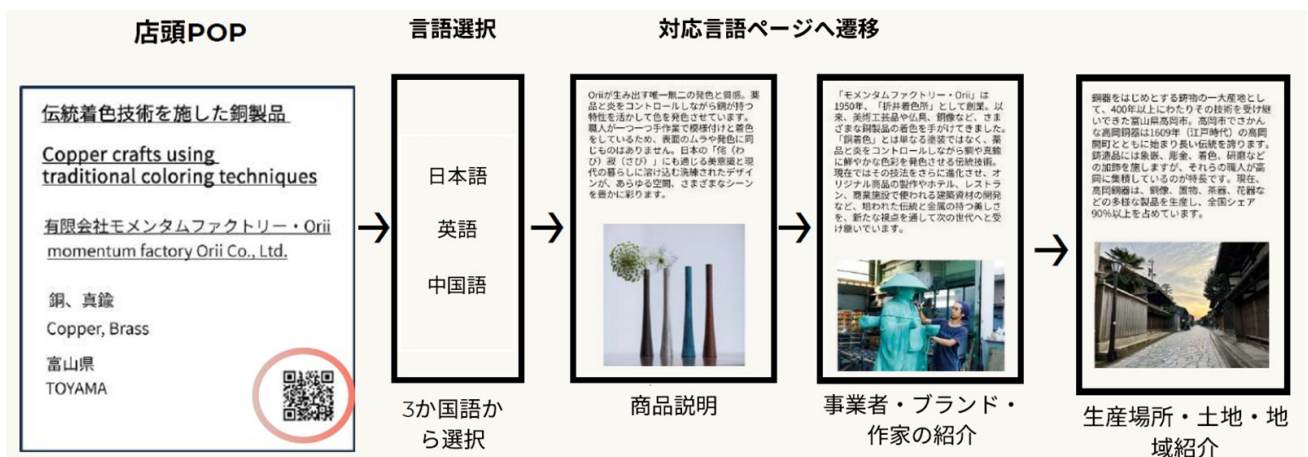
店頭POP

伝統着色技術を施した銅製品

Copper crafts using traditional coloring techniques

有限会社モメンタムファクトリー・Orii
momentum factory Orii Co., Ltd.

銅、真鍮
Copper, Brass

富山県
TOYAMA

言語選択

日本語

英語

中国語

3か国語から選択

対応言語ページへ遷移

Oriiが生み出す唯一無二の発色と質感。薬品と炎をコントロールしながら銅が持つ特性を活かして色を発色させています。職人が一つ一つ手作業で模様付けと着色をしているため、表面のムラや発色に同じものはありません。日本の「侘（わび）寂（さび）」にも通じる美意識と現代の暮らしに溶け込む洗練されたデザインが、あらゆる空間、さまざまなシーンを豊かに彩ります。

商品説明

「モメンタムファクトリー・Orii」は1950年、「折井着色所」として創業。以来、美術工芸品や仏具、銅像など、さまざまな銅製品の着色を手がけてきました。「銅着色」とは単なる塗装ではなく、薬品と炎をコントロールしながら銅や真鍮に鮮やかな色彩を発色させる伝統技術。現在ではその技法をさらに進化させ、オリジナル商品の製作やホテル、レストラン、商業施設で使われる建築資材の開発など、培われた伝統と金属の持つ美しさを、新たな視点を通して次の世代へと受け継いでいます。

事業者・ブランド・作家の紹介

銅器をはじめとする鋳物の一大産地として、400年以上にわたりその技術を受け継いできた富山県高岡市。高岡市でさかんな高岡銅器は1609年（江戸時代）の高岡開町とともに始まり長い伝統を誇ります。鋳造品には象嵌、彫金、着色、研磨などの加飾を施しますが、それらの職人が高岡に集積しているのが特長です。現在、高岡銅器は、銅像、置物、茶器、花器などの多様な製品を生産し、全国シェア90%以上を占めています。

生産場所・土地・地域紹介